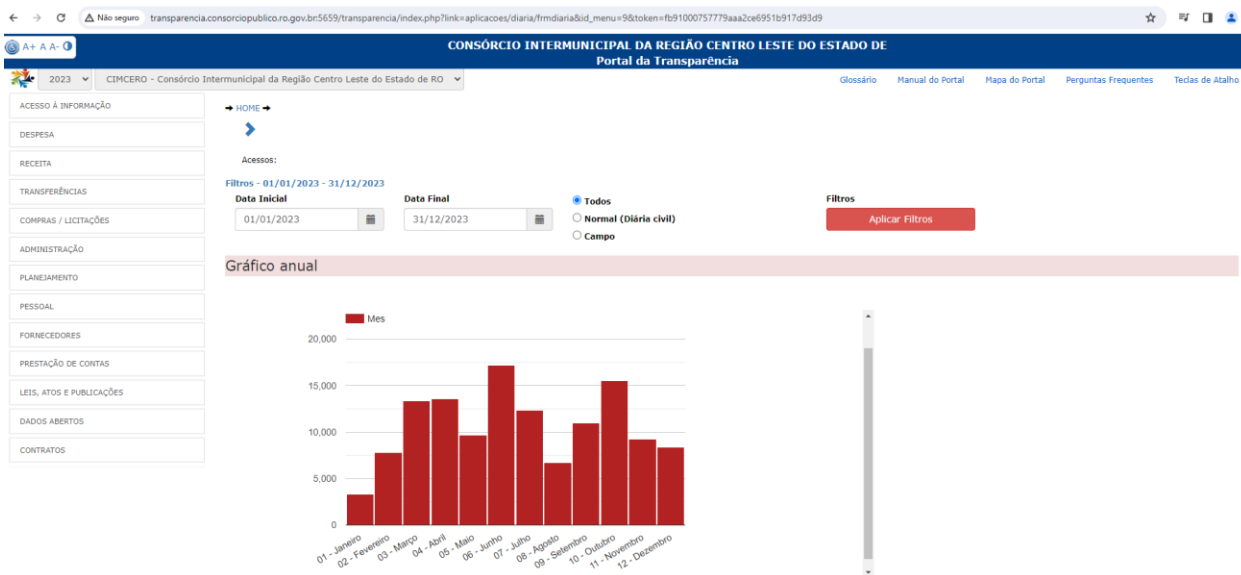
Não seguro transparencia.consorciopublico.ro.gov.br:5659/transparencia/index.php?link=aplicacoes/diaria/frmdiaria&id_menu=9&token=fb91000757779aaa2ce6951b917d93d9

A+ A A-

CONSÓRCIO INTERMUNICIPAL DA REGIÃO CENTRO LESTE DO ESTADO DE
Portal da Transparência

2023 | CIMCERO - Consórcio Intermunicipal da Região Centro Leste do Estado de RO

Glossário | Manual do Portal | Mapa do Portal | Perguntas Frequentes | Teclas de Atalho

ACESSO À INFORMAÇÃO
DESPESA
RECEITA
TRANSFERÊNCIAS
COMPRAS / LICITAÇÕES
ADMINISTRAÇÃO
PLANEJAMENTO
PESSOAL
FORNECEDORES
PRESTAÇÃO DE CONTAS
LEIS, ATOS E PUBLICAÇÕES
DADOS ABERTOS
CONTRATOS

→ HOME →

Acessos:

Filtros - 01/01/2023 - 31/12/2023

Data Inicial
01/01/2023

Data Final
31/12/2023

Todos
Normal (Diária civil)
Campo

Filtros
Aplicar Filtros

Gráfico anual

Mes

20,000
15,000
10,000
5,000
0

01 - Janeiro
02 - Fevereiro
03 - Março
04 - Abril
05 - Maio
06 - Junho
07 - Julho
08 - Agosto
09 - Setembro
10 - Outubro
11 - Novembro
12 - Dezembro